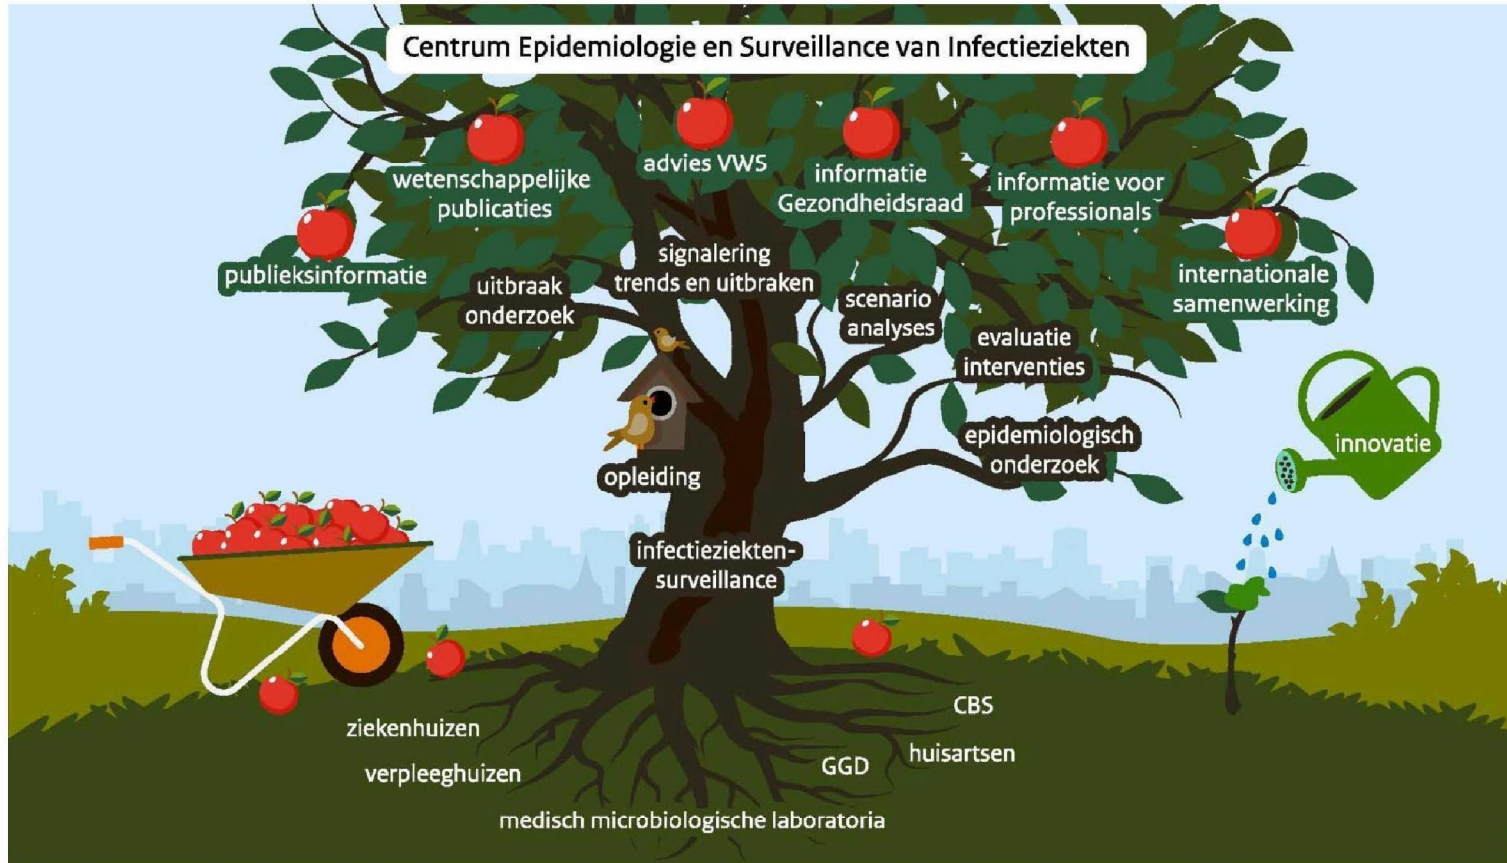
Centrum Epidemiologie en Surveillance van Infectieziekten

wetenschappelijke publicaties

advies VWS

informatie Gezondheidsraad

informatie voor professionals

publieksinformatie

internationale samenwerking

uitbraak onderzoek

signalering trends en uitbraken

scenario analyses

evaluatie interventies

epidemiologisch onderzoek

innovatie

opleiding

infectieziekten-surveillance

ziekenhuizen

verpleeghuizen

CBS

huisartsen

GGD

medisch microbiologische laboratoria